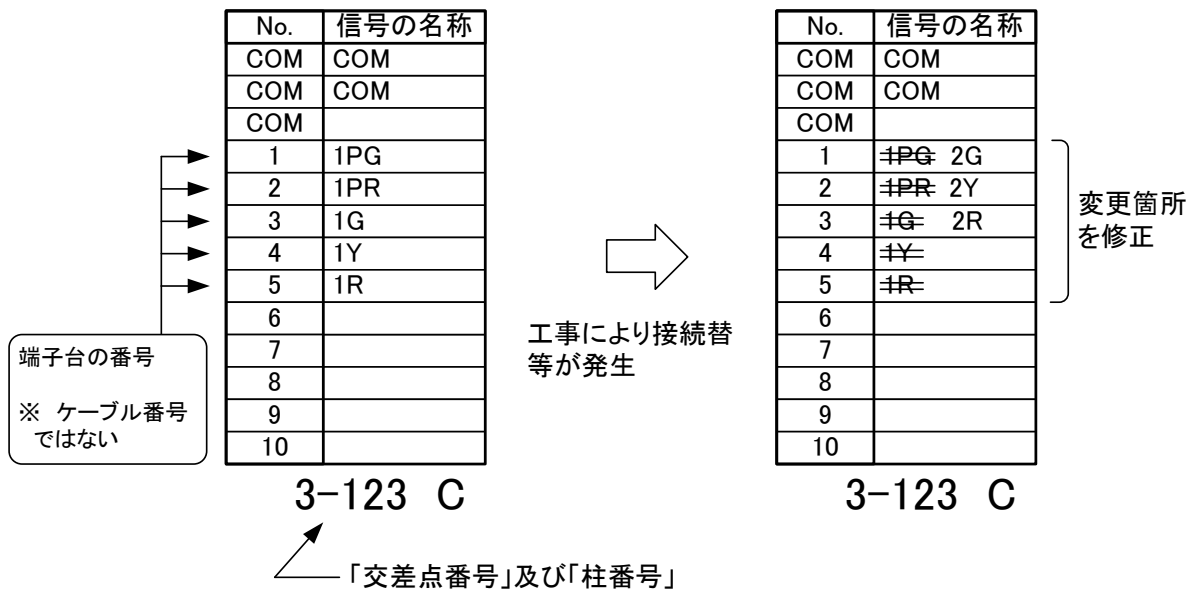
| No. | 信号の名称 |
|---|---|
| COM | COM |
| COM | COM |
| COM | |
| 1 | 1PG |
| 2 | 1PR |
| 3 | 1G |
| 4 | 1Y |
| 5 | 1R |
| 6 | |
| 7 | |
| 8 | |
| 9 | |
| 10 | |

3-123 C

端子台の番号

※ ケーブル番号ではない

「交差点番号」及び「柱番号」

工事により接続替等が発生

| No. | 信号の名称 |
|---|---|
| COM | COM |
| COM | COM |
| COM | |
| 1 | ~~1PG~~ 2G |
| 2 | ~~1PR~~ 2Y |
| 3 | ~~1G~~ 2R |
| 4 | ~~1Y~~ |
| 5 | ~~1R~~ |
| 6 | |
| 7 | |
| 8 | |
| 9 | |
| 10 | |

3-123 C

変更箇所を修正